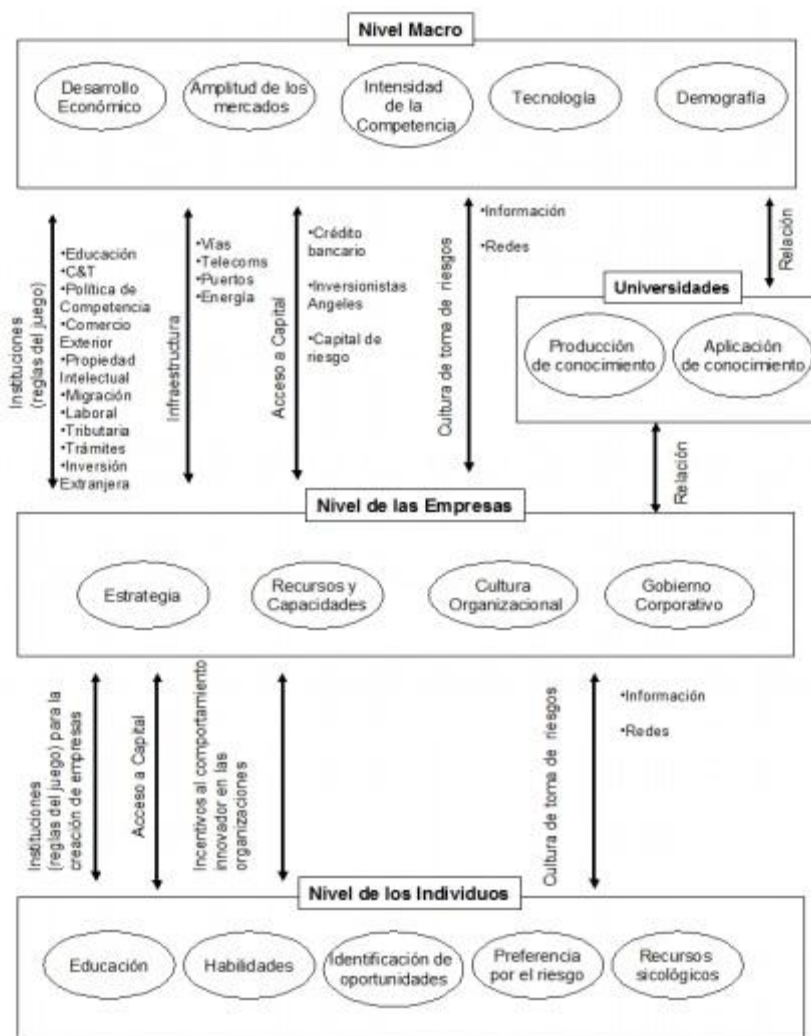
Nivel Macro

Desarrollo Económico

Amplitud de los mercados

Intensidad de la Competencia

Tecnología

Demografía

Instituciones (reglas del juego)

•Educación
•C&T
•Política de Competencia
•Comercio Exterior
•Propiedad Intelectual
•Migración
•Laboral
•Tributaria
•Trámites
•Inversión Extranjera

Infraestructura

•Vías
•Telecoms
•Puertos
•Energía

Acceso a Capital

•Crédito bancario
•Inversionistas Angeles
•Capital de riesgo

Cultura de toma de riesgos

•Información
•Redes

Relación

Universidades

Producción de conocimiento

Aplicación de conocimiento

Relación

Nivel de las Empresas

Estrategia

Recursos y Capacidades

Cultura Organizacional

Gobierno Corporativo

Instituciones (reglas del juego) para la creación de empresas

Acceso a Capital

Incentivos al comportamiento innovador en las organizaciones

Cultura de toma de riesgos

•Información
•Redes

Nivel de los Individuos

Educación

Habilidades

Identificación de oportunidades

Preferencia por el riesgo

Recursos sicológicos